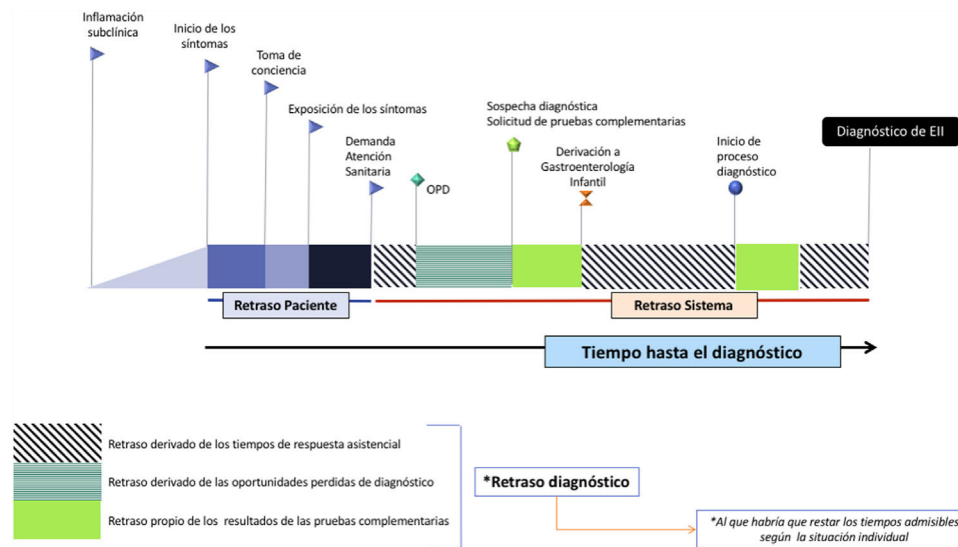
Inflamación subclínica

Inicio de los síntomas

Toma de conciencia

Exposición de los síntomas

Demanda Atención Sanitaria

OPD

Sospecha diagnóstica
Solicitud de pruebas complementarias

Derivación a Gastroenterología Infantil

Inicio de proceso diagnóstico

Diagnóstico de EII

Retraso Paciente

Retraso Sistema

Tiempo hasta el diagnóstico

Retraso derivado de los tiempos de respuesta asistencial

Retraso derivado de las oportunidades perdidas de diagnóstico

Retraso propio de los resultados de las pruebas complementarias

*Retraso diagnóstico

*Al que habría que restar los tiempos admisibles según la situación individual